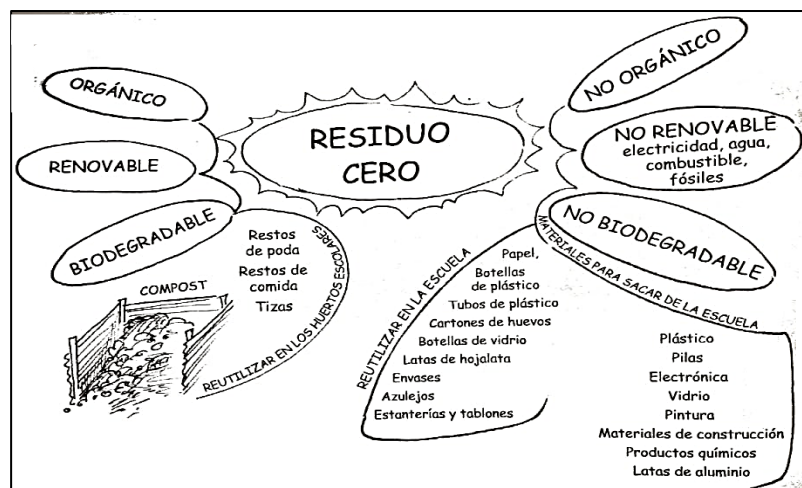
ORGÁNICO

RENOVABLE

BIODEGRADABLE

RESIDUO CERO

NO ORGÁNICO

NO RENOVABLE
electricidad, agua, combustible, fósiles

NO BIODEGRADABLE

Restos de poda
Restos de comida
Tizas

COMPOST

REUTILIZAR EN LOS HUERTOS ESCOLARES

REUTILIZAR EN LA ESCUELA

Papel,
Botellas de plástico
Tubos de plástico
Cartones de huevos
Botellas de vidrio
Latas de hojalata
Envases
Azulejos
Estanterías y tablones

MATERIALES PARA SACAR DE LA ESCUELA

Plástico
Pilas
Electrónica
Vidrio
Pintura
Materiales de construcción
Productos químicos
Latas de aluminio